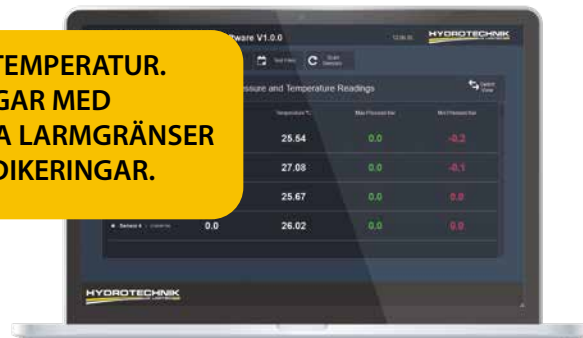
TEMPERATUR.
GAR MED
A LARMGRÄNSER
DIKERINGAR.

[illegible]ware V1.0.0

HYDROTECHNIK

Test Files

Scan Sensors

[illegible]ssure and Temperature Readings

Switch View

| | | Temperature °C | Max Pressure bar | Min Pressure bar |
|---|---|---|---|---|
| | | 25.54 | 0.0 | -0.2 |
| | | 27.08 | 0.0 | -0.1 |
| | | 25.67 | 0.0 | 0.0 |
| Sensor 4 | 0.0 | 26.02 | 0.0 | 0.0 |

HYDROTECHNIK